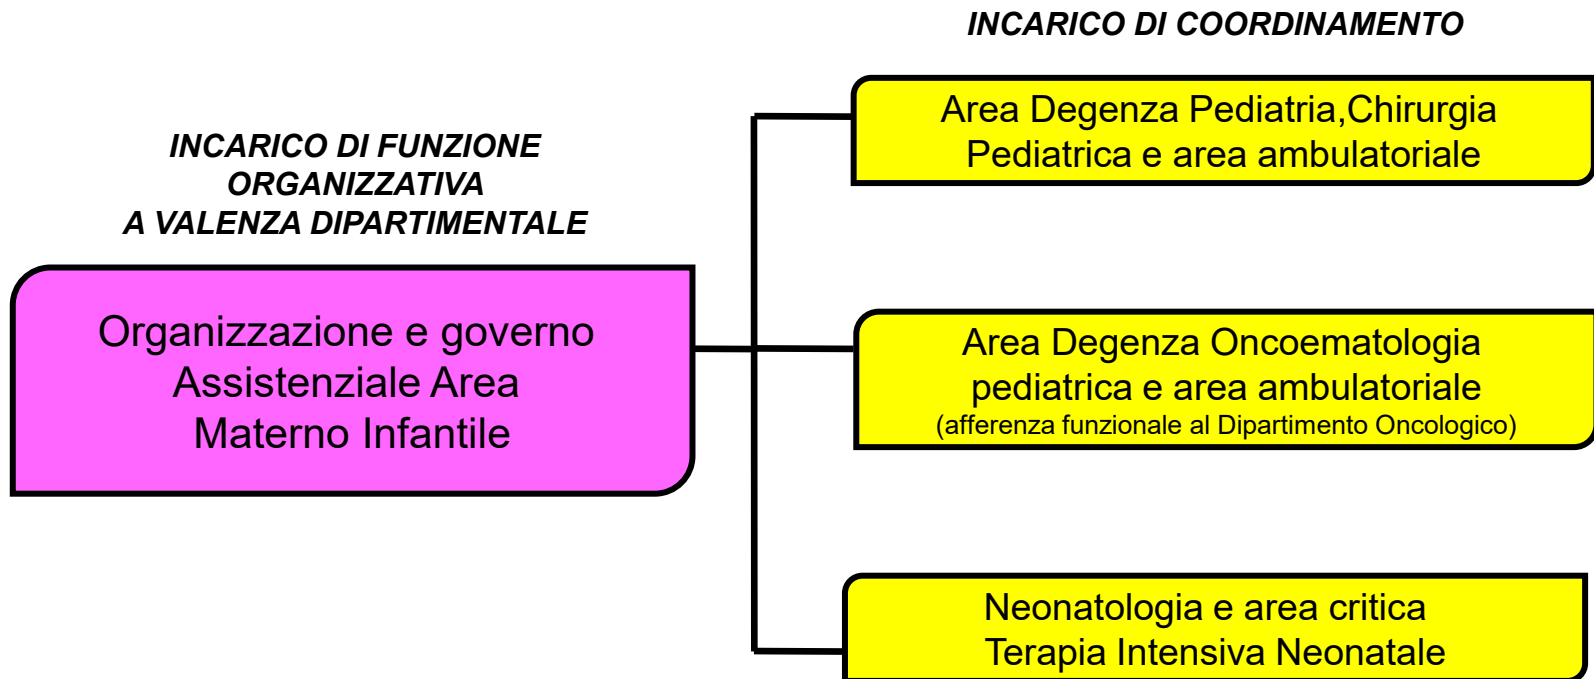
INCARICO DI FUNZIONE ORGANIZZATIVA A VALENZA DIPARTIMENTALE

Organizzazione e governo Assistenziale Area Materno Infantile

INCARICO DI COORDINAMENTO

Area Degenza Pediatria,Chirurgia Pediatrica e area ambulatoriale

Area Degenza Oncoematologia pediatrica e area ambulatoriale
(afferenza funzionale al Dipartimento Oncologico)

Neonatologia e area critica Terapia Intensiva Neonatale